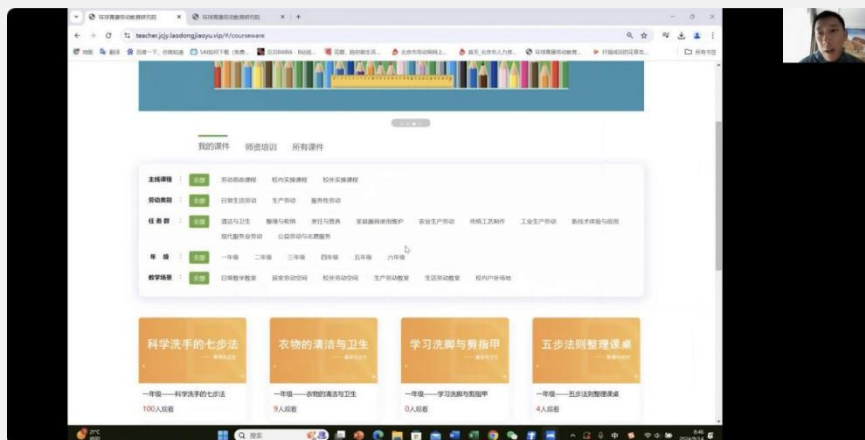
环球青藤劳动教育研究院 × 环球青藤劳动教育研究院 × +

teacher.jcjy.laodongjiaoyu.vip/#/courseware

我的课件 师资培训 所有课件

主线课程 全部 劳动教育课程 校内实操课程 校外实操课程

劳动类别 全部 日常生活劳动 生产劳动 服务性劳动

任务群 全部 清洁与卫生 整理与收纳 烹饪与营养 家庭器具使用与维护 农业生产劳动 传统工艺制作 工业生产劳动 新技术体验与应用 现代服务业劳动 公益劳动与志愿服务

年级 全部 一年级 二年级 三年级 四年级 五年级 六年级

教学场景 全部 日常教学教室 居家劳动空间 校外劳动空间 生产劳动教室 生活劳动教室 校内户外场地

科学洗手的七步法
一年级——科学洗手的七步法
100人观看

衣物的清洁与卫生
一年级——衣物的清洁与卫生
9人观看

学习洗脚与剪指甲
一年级——学习洗脚与剪指甲
0人观看

五步法则整理课桌
一年级——五步法则整理课桌
4人观看

搜索